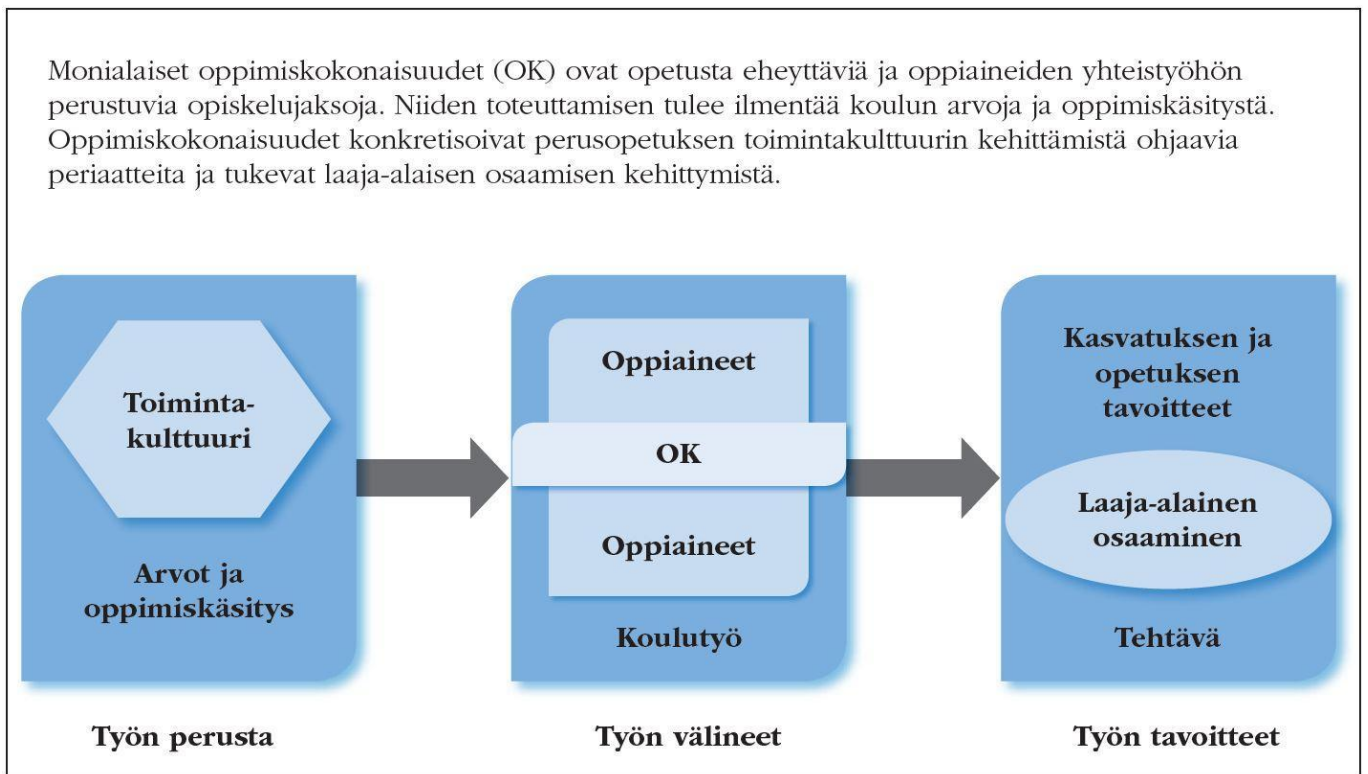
Monialaiset oppimiskokonaisuudet (OK) ovat opetusta eheyttäviä ja oppiaineiden yhteistyöhön perustuvia opiskelujaksoja. Niiden toteuttamisen tulee ilmentää koulun arvoja ja oppimiskäsitystä. Oppimiskokonaisuudet konkretisoivat perusopetuksen toimintakulttuurin kehittämistä ohjaavia periaatteita ja tukevat laaja-alaisen osaamisen kehittymistä.

Toimintakulttuuri

Arvot ja oppimiskäsitys

Oppiaineet

OK

Oppiaineet

Koulutyö

Kasvatuksen ja opetuksen tavoitteet

Laaja-alainen osaaminen

Tehtävä

Työn perusta

Työn välineet

Työn tavoitteet